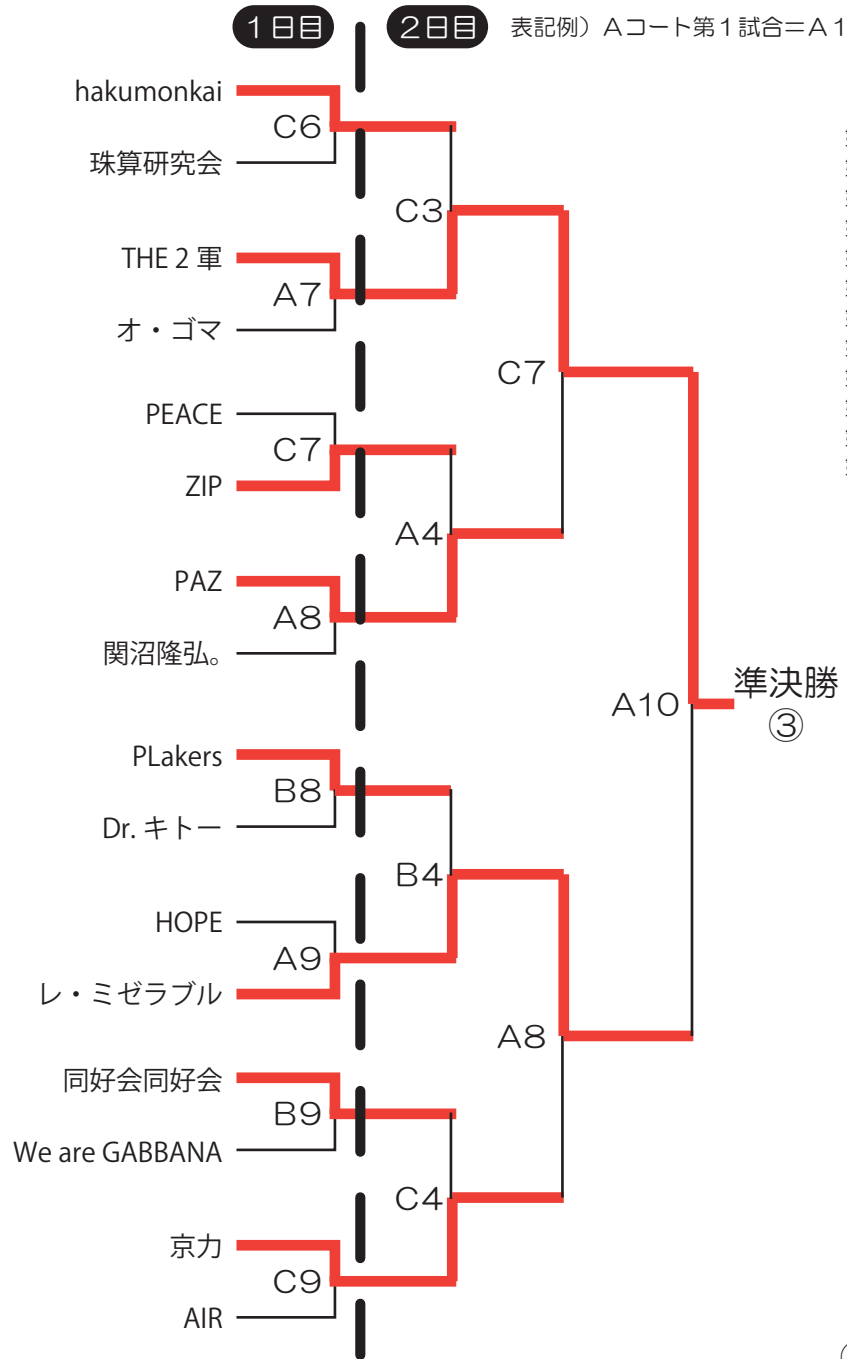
1日目 2日目 表記例）Aコート第1試合＝A1

hakumonkai
C6
珠算研究会
C3
THE 2 軍
A7
オ・ゴマ
C7
PEACE
C7
ZIP
A4
PAZ
A8
関沼隆弘。
A10
準決勝
③
PLakers
B8
Dr. キトー
B4
HOPE
A9
レ・ミゼラブル
A8
同好会同好会
B9
We are GABBANA
C4
京力
C9
AIR